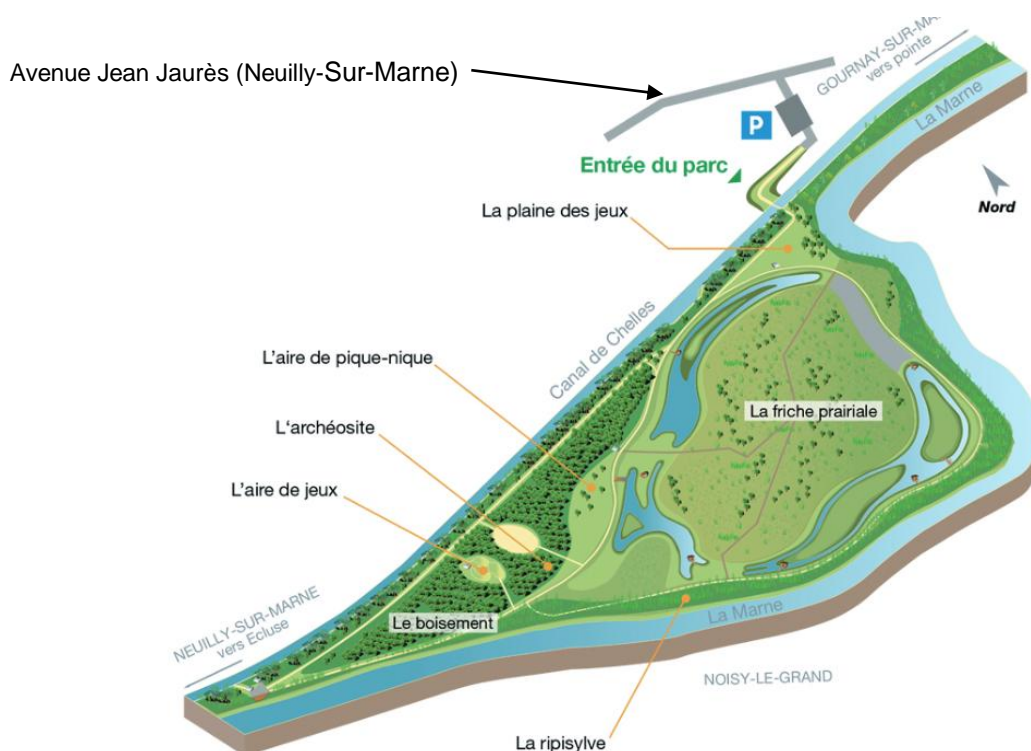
Avenue Jean Jaurès (Neuilly-Sur-Marne)

GOURNAY-SUR-MARNE vers pointe

La Marne

P

Entrée du parc

Nord

La plaine des jeux

Canal de Chelles

L'aire de pique-nique

La friche prairiale

L'archéosite

L'aire de jeux

Le boisement

La Marne

NEUILLY-SUR-MARNE vers Ecluse

NOISY-LE-GRAND

La ripisylve